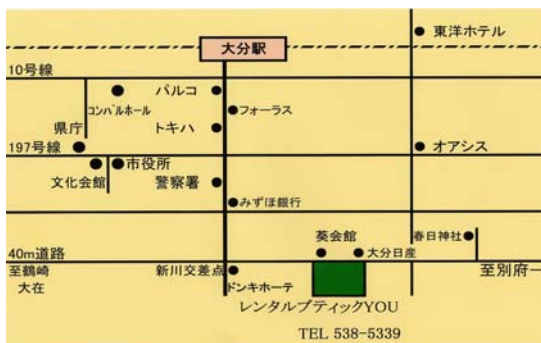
東洋ホテル
大分駅
10号線
パルコ
コンパルホール
フォーラス
県庁
トキハ
197号線
オアシス
市役所
文化会館
警察署
みずほ銀行
葵会館
春日神社
40m道路
大分日産
至鶴崎
大在
新川交差点
ドンキホーテ
至別府
レンタルブティックYOU
TEL 538-5339